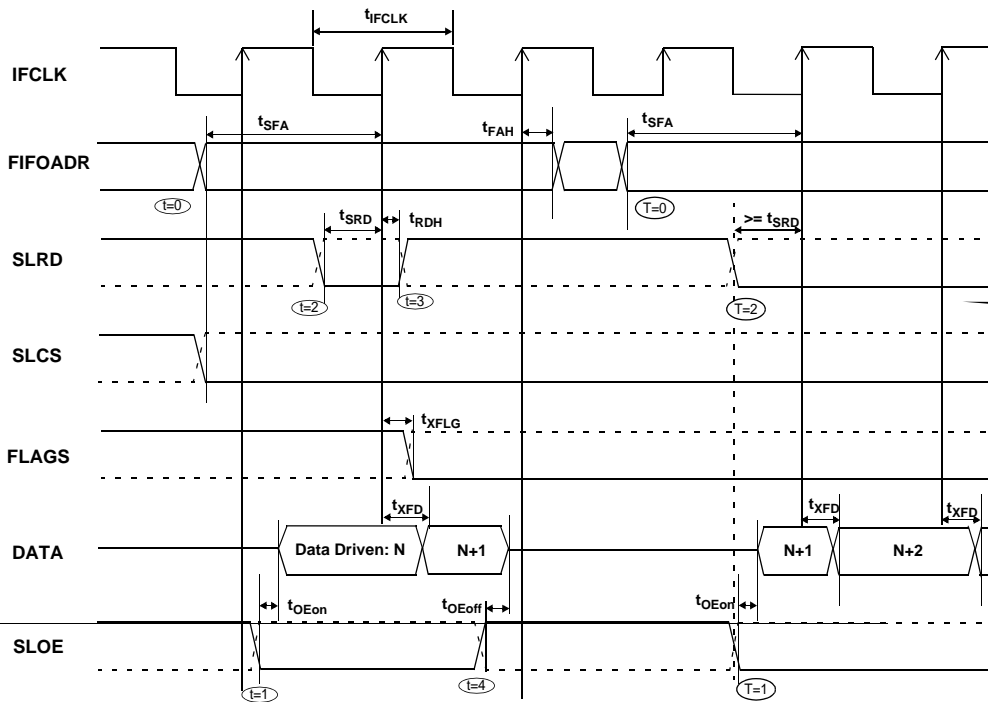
$t_{IFCLK}$

IFCLK

$t_{SFA}$

$t_{FAH}$

$t_{SFA}$

FIFOADR

t=0

T=0

$t_{SRD}$

$t_{RDH}$

$>= t_{SRD}$

SLRD

t=2

t=3

T=2

SLCS

$t_{XFLG}$

FLAGS

$t_{XFD}$

$t_{XFD}$

$t_{XFD}$

DATA

Data Driven: N

N+1

N+1

N+2

$t_{OEon}$

$t_{OEoff}$

$t_{OEon}$

SLOE

t=1

t=4

T=1